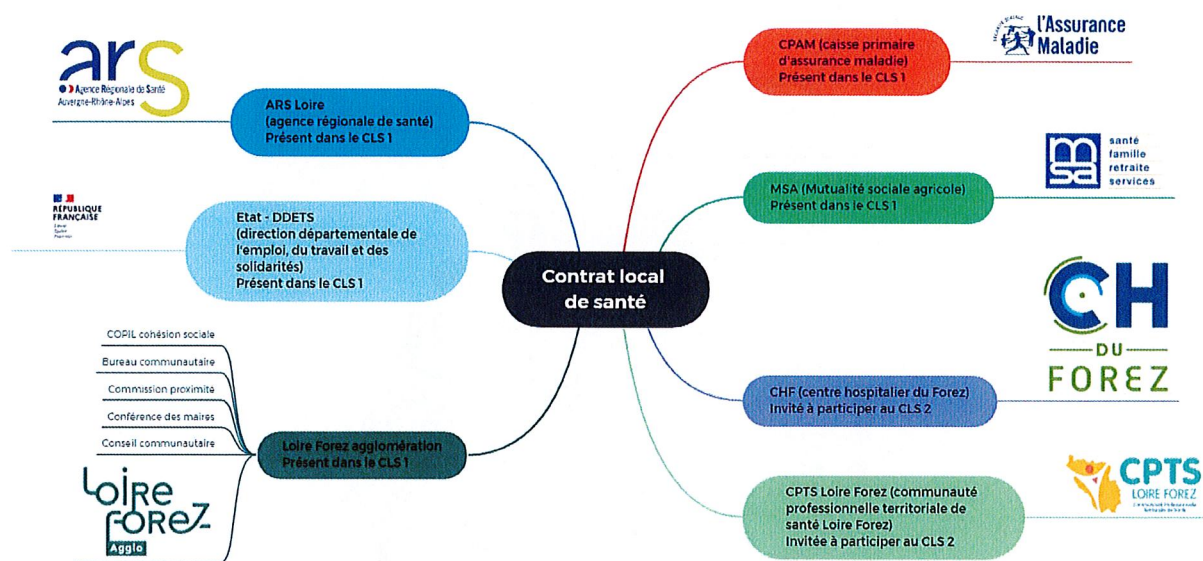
ars
Agence Régionale de Santé
Auvergne-Rhône-Alpes

ARS Loire
(agence régionale de santé)
Présent dans le CLS 1

RÉPUBLIQUE FRANÇAISE
Liberté
Égalité
Fraternité

Etat - DDETS
(direction départementale de l'emploi, du travail et des solidarités)
Présent dans le CLS 1

COPIL cohésion sociale

Bureau communautaire

Commission proximite

Conférence des maires

Conseil communautaire

Loire Forez agglomération
Présent dans le CLS 1

Loire Forez
Agglo

Contrat local de santé

CPAM (caisse primaire d'assurance maladie)
Présent dans le CLS 1

l'Assurance Maladie

MSA (Mutualité sociale agricole)
Présent dans le CLS 1

msa
santé
famille
retraite
services

CH
DU
FOREZ

CHF (centre hospitalier du Forez)
Invité à participer au CLS 2

CPTS Loire Forez (communauté professionnelle territoriale de santé Loire Forez)
Invitée à participer au CLS 2

CPTS
LOIRE FOREZ
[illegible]